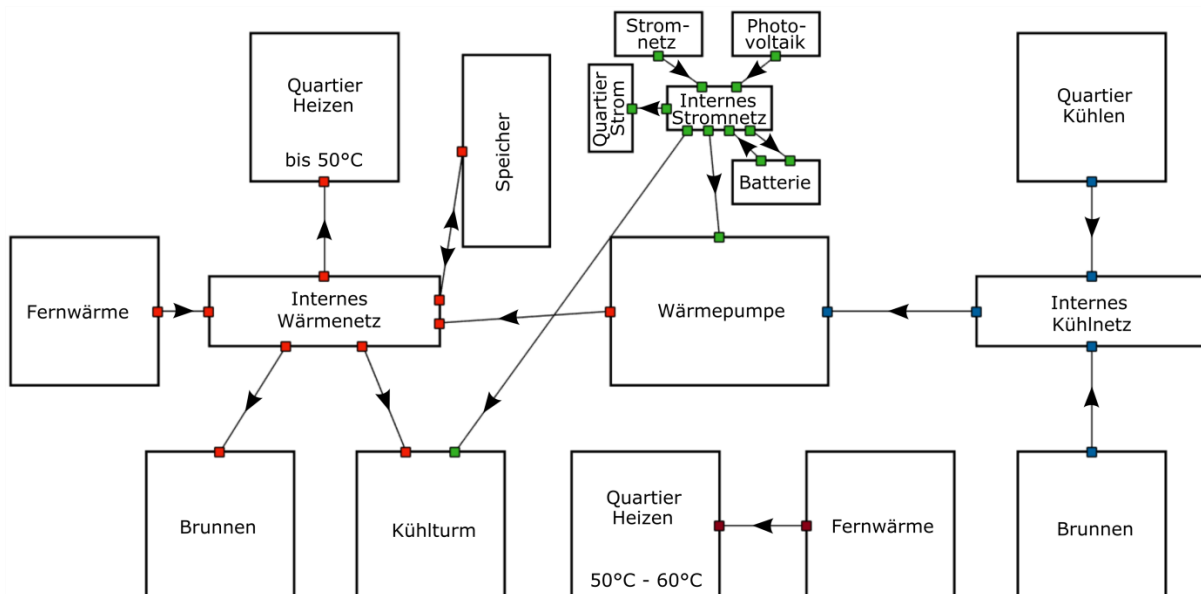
Strom-netz

Photo-voltaik

Quartier Strom

Internes Stromnetz

Batterie

Quartier Heizen

bis 50°C

Speicher

Quartier Kühlen

Fernwärme

Internes Wärmenetz

Wärmepumpe

Internes Kühlnetz

Brunnen

Kühlturm

Quartier Heizen

50°C - 60°C

Fernwärme

Brunnen